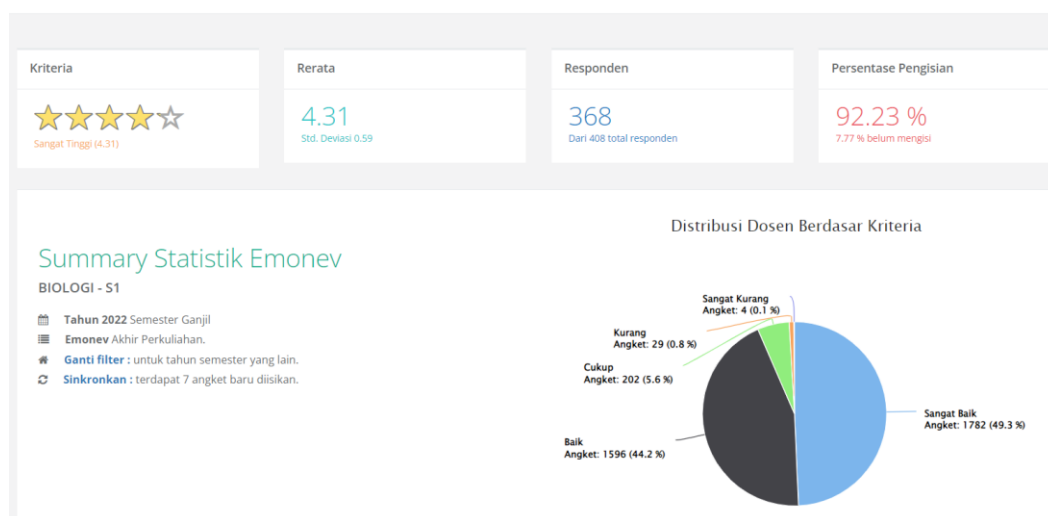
Kriteria

Sangat Tinggi (4.31)

Rerata

4.31

Std. Deviasi 0.59

Responden

368

Dari 408 total responden

Persentase Pengisian

92.23 %

7.77 % belum mengisi

Summary Statistik Emonev

BIOLOGI - S1

Tahun 2022 Semester Ganjil

Emonev Akhir Perkuliahan.

Ganti filter : untuk tahun semester yang lain.

Sinkronkan : terdapat 7 angket baru diisikan.

Distribusi Dosen Berdasar Kriteria

Sangat Kurang
Angket: 4 (0.1 %)

Kurang
Angket: 29 (0.8 %)

Cukup
Angket: 202 (5.6 %)

Sangat Baik
Angket: 1782 (49.3 %)

Baik
Angket: 1596 (44.2 %)